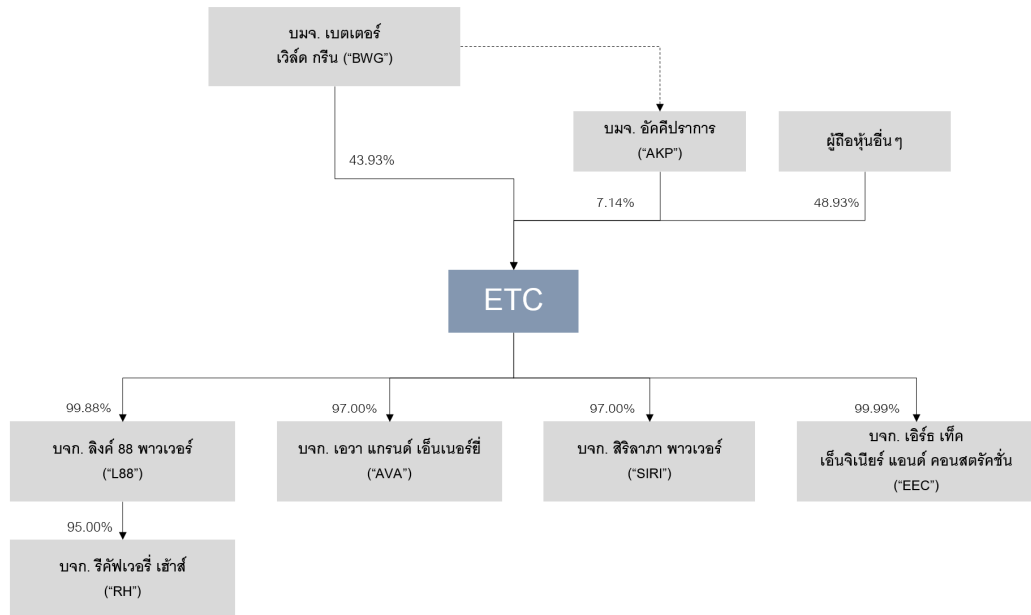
บมจ. เบตเตอร์ เวิล์ด กรีน (“BWG”)

43.93%

บมจ. อัคคีปราการ (“AKP”)

ผู้ถือหุ้นอื่นๆ

7.14%

48.93%

ETC

99.88%

97.00%

97.00%

99.99%

บจก. ลิงค์ 88 พาวเวอร์ (“L88”)

บจก. เอวา แกรนด์ เอ็นเนอร์ยี่ (“AVA”)

บจก. สิริลาภา พาวเวอร์ (“SIRI”)

บจก. เอิร์ธ เท็ค เอ็นจิเนียร์ แอนด์ คอนสตรัคชั่น (“EEC”)

95.00%

บจก. รีคัฟเวอรี่ เฮ้าส์ (“RH”)